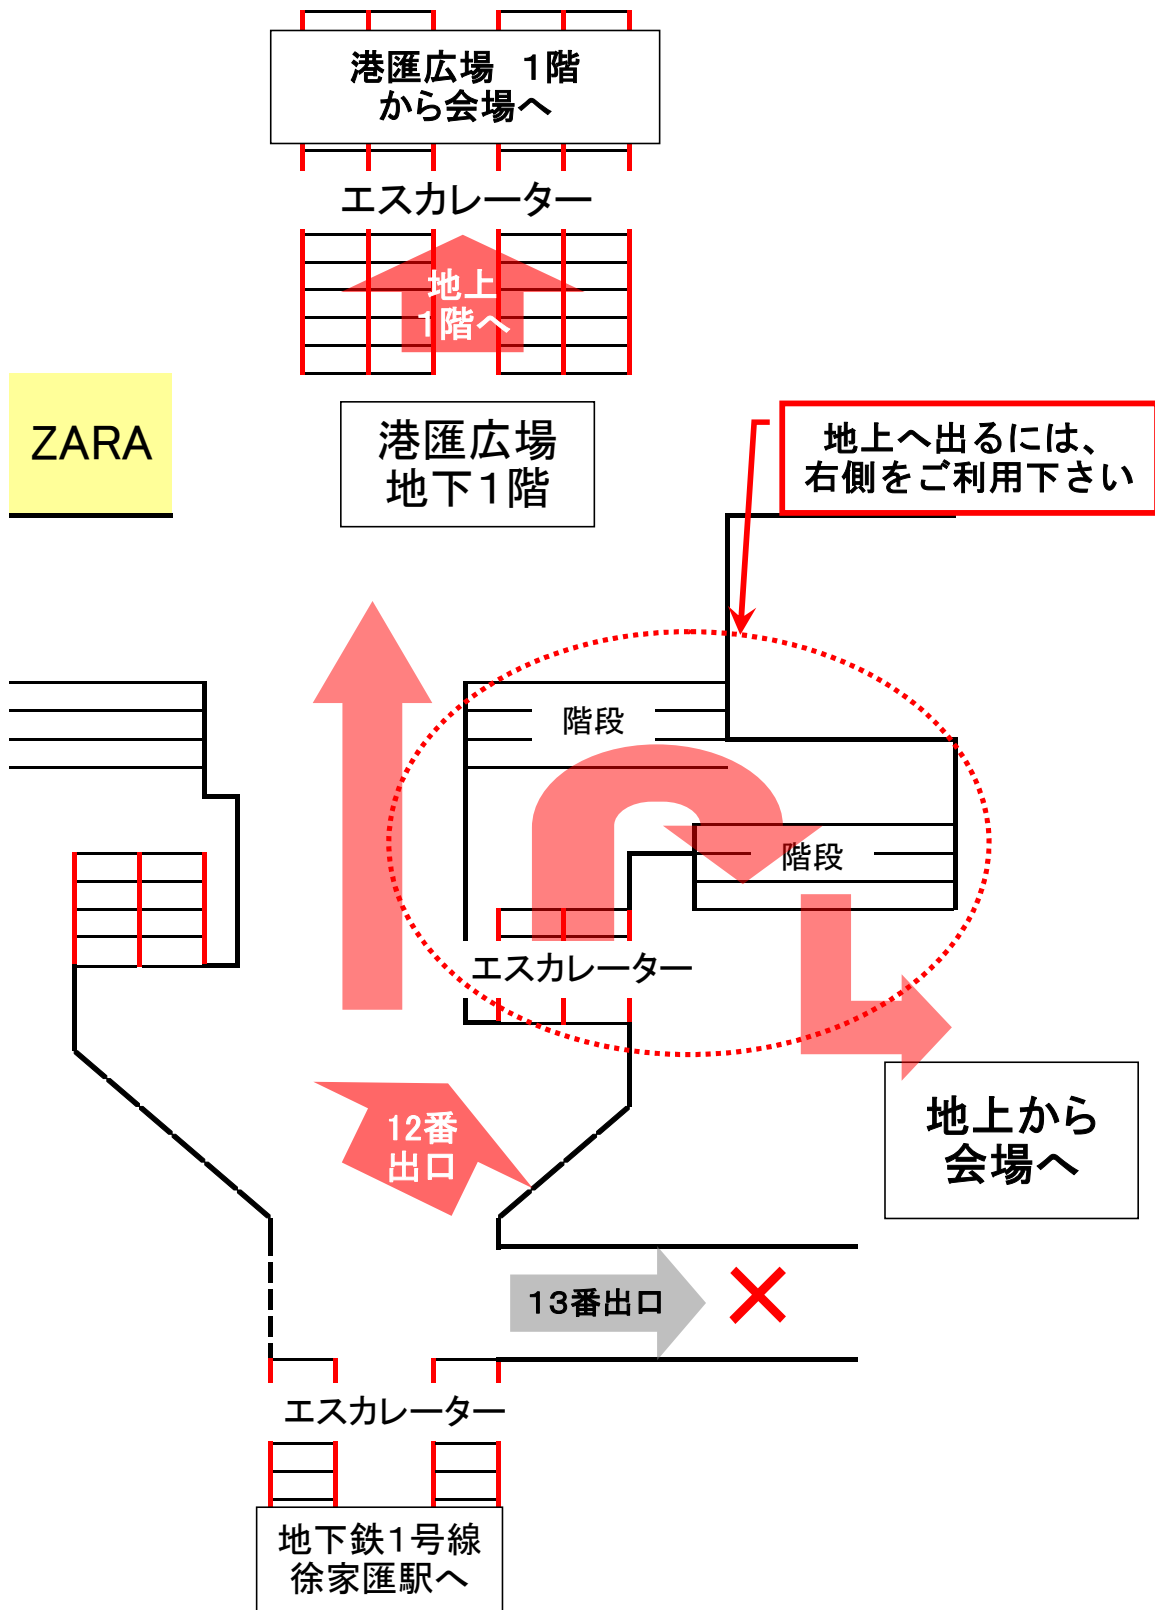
港匯広場　1階
から会場へ

エスカレーター

地上
1階へ

ZARA

港匯広場
地下1階

地上へ出るには、
右側をご利用下さい

階段

階段

エスカレーター

地上から
会場へ

12番
出口

13番出口

✕

エスカレーター

地下鉄1号線
徐家匯駅へ